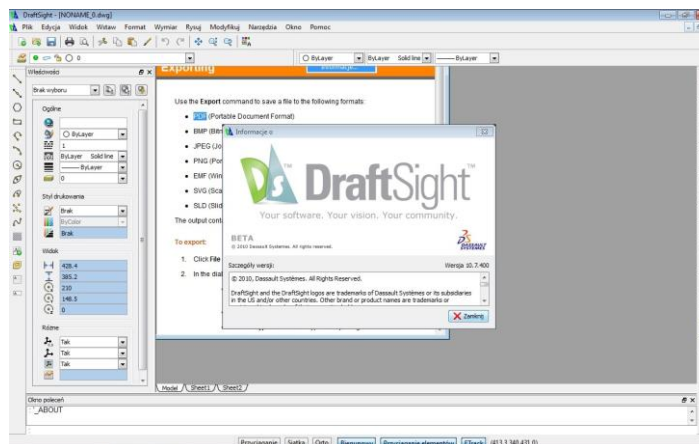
DraftSight - [NONAME_0.dwg]

Plik Edycja Widok Wstaw Format Wymiar Rysuj Modyfikuj Narzędzia Okno Pomoc

ByLayer ByLayer Solid line ByLayer

Właściwości

Brak wyboru

Ogólne

ByLayer

1

ByLayer Solid line

ByLayer

0

Styl drukowania

Brak

ByColor

Brak

Widok

428.4

385.2

210

148.5

0

Różne

Tak

Tak

Tak

Exporting

Use the Export command to save a file to the following formats:

• PDF (Portable Document Format)

• BMP (Bitm

• JPEG (Jo

• PNG (Por

• EMF (Win

• SVG (Sca

• SLD (Slid

The output cont

To export:

1. Click File

2. In the dial

Informacje o

DraftSight™

Your software. Your vision. Your community.

BETA

© 2010 Dassault Systèmes. All rights reserved.

DASSAULT SYSTEMES

Szczegóły wersji:

Wersja 10.7.400

© 2010, Dassault Systèmes. All Rights Reserved.

DraftSight and the DraftSight logos are trademarks of Dassault Systèmes or its subsidiaries in the US and/or other countries. Other brand or product names are trademarks or

Zamknij

Model Sheet1 Sheet2

Okno poleceń

: _ABOUT

Przyciąganie Siatka Orto Biegunowy Przyciąganie elementów ETrack (413.3,340.431,0)